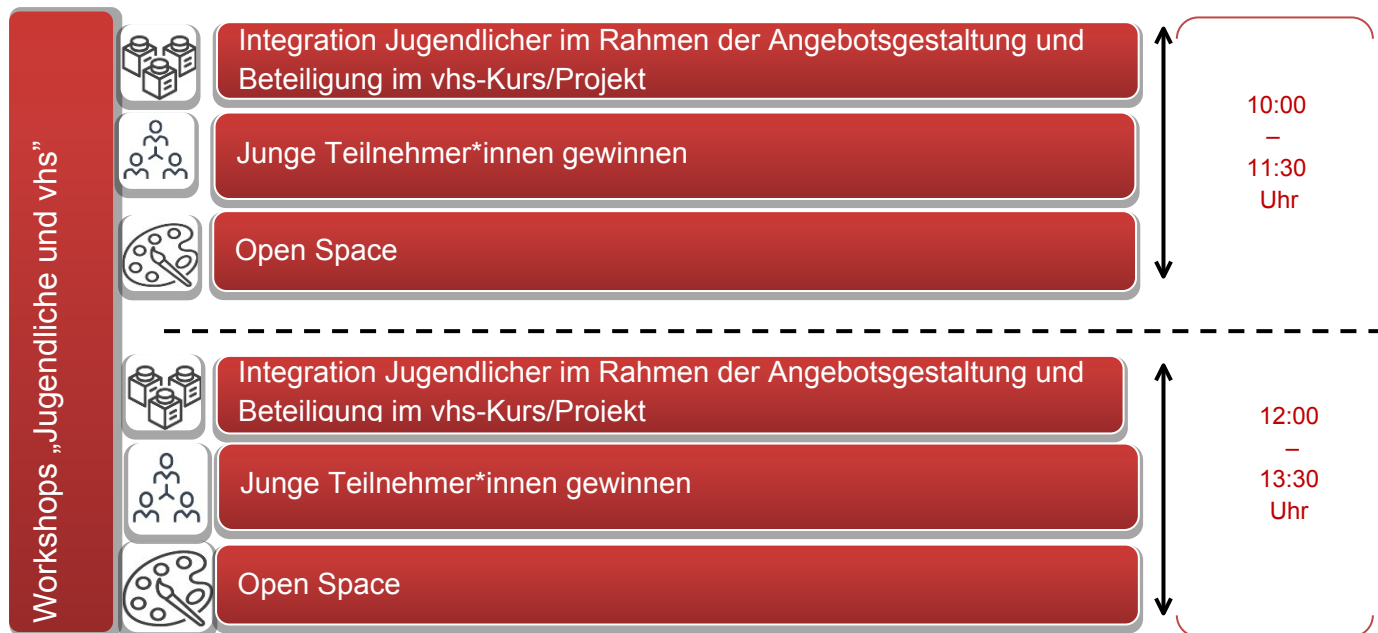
Workshops „Jugendliche und vhs"

Integration Jugendlicher im Rahmen der Angebotsgestaltung und Beteiligung im vhs-Kurs/Projekt

Junge Teilnehmer*innen gewinnen

Open Space

10:00 – 11:30 Uhr

Integration Jugendlicher im Rahmen der Angebotsgestaltung und Beteiligung im vhs-Kurs/Projekt

Junge Teilnehmer*innen gewinnen

Open Space

12:00 – 13:30 Uhr